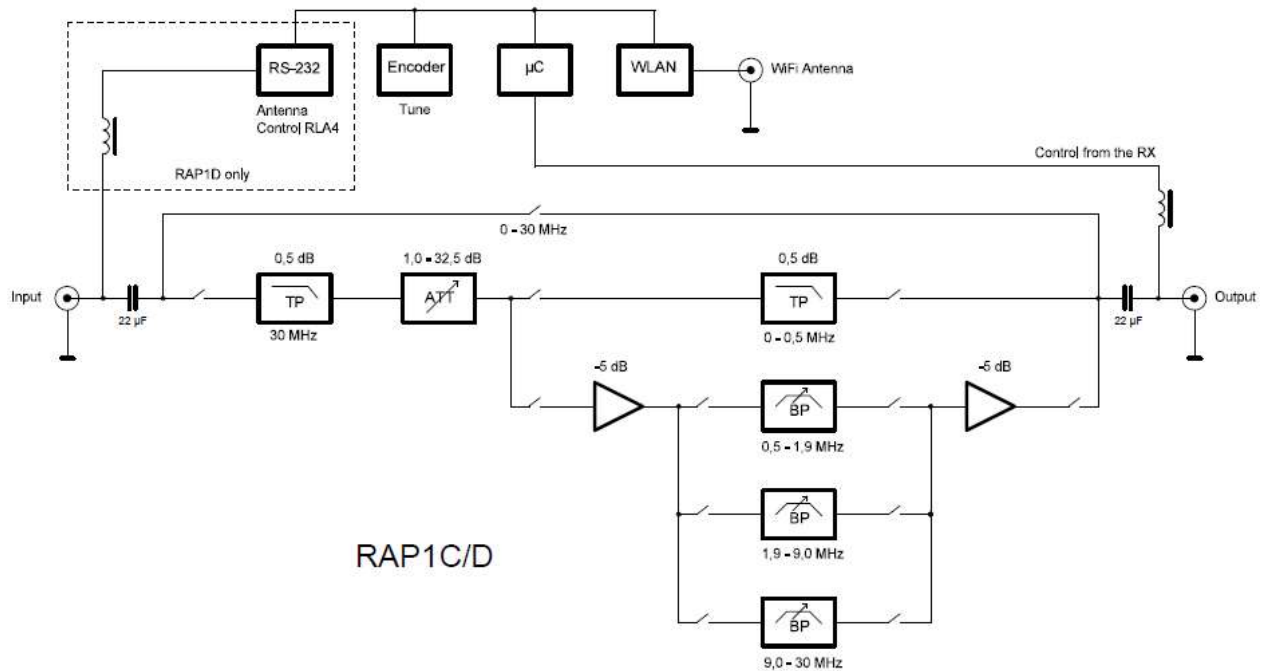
RS-232

Antenna Control RLA4

RAP1D only

Encoder

Tune

µC

WLAN

WiFi Antenna

Control from the RX

0 - 30 MHz

Input

22 µF

0,5 dB

TP

30 MHz

1,0 - 32,5 dB

ATT

0,5 dB

TP

0 - 0,5 MHz

22 µF

Output

-5 dB

BP

0,5 - 1,9 MHz

-5 dB

BP

1,9 - 9,0 MHz

BP

9,0 - 30 MHz

RAP1C/D